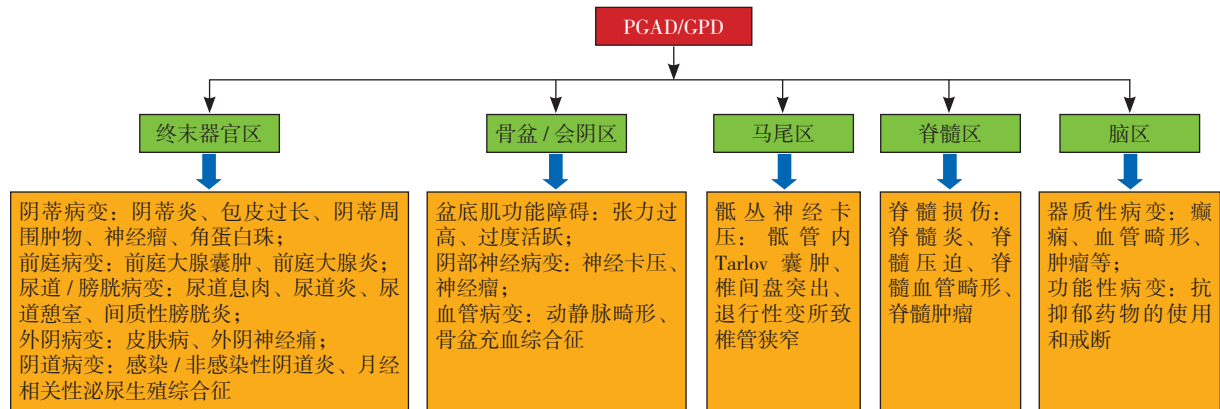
PGAD/GPD

终末器官区

阴蒂病变：阴蒂炎、包皮过长、阴蒂周围肿物、神经瘤、角蛋白珠；
前庭病变：前庭大腺囊肿、前庭大腺炎；
尿道 / 膀胱病变：尿道息肉、尿道炎、尿道憩室、间质性膀胱炎；
外阴病变：皮肤病、外阴神经痛；
阴道病变：感染 / 非感染性阴道炎、月经相关性泌尿生殖综合征

骨盆 / 会阴区

盆底肌功能障碍：张力过高、过度活跃；
阴部神经病变：神经卡压、神经瘤；
血管病变：动静脉畸形、骨盆充血综合征

马尾区

骶丛神经卡压：骶管内 Tarlov 囊肿、椎间盘突出、退行性变所致椎管狭窄

脊髓区

脊髓损伤：脊髓炎、脊髓压迫、脊髓血管畸形、脊髓肿瘤

脑区

器质性病变：癫痫、血管畸形、肿瘤等；
功能性病变：抗抑郁药物的使用和戒断